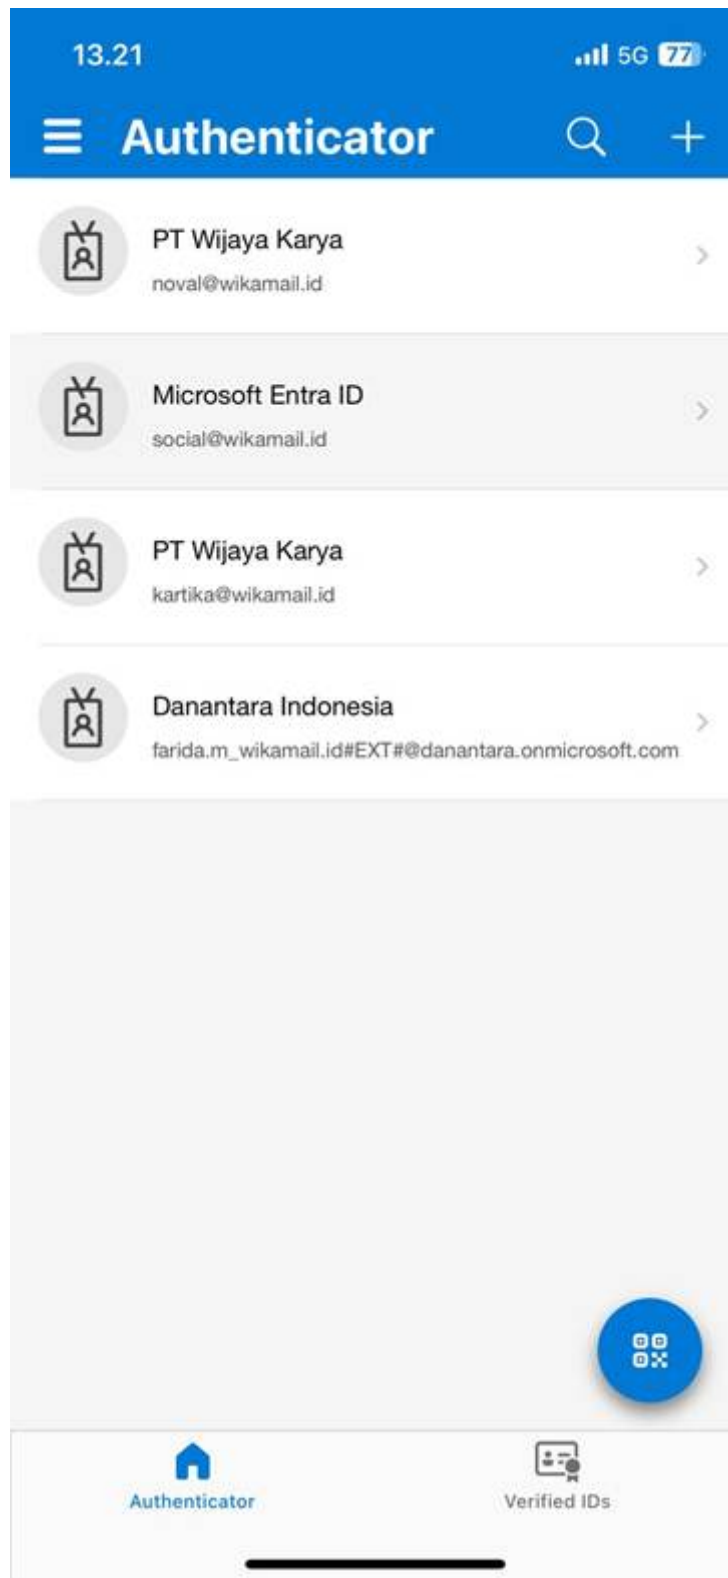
13.21

5G 77

Authenticator

PT Wijaya Karya
noval@wikamail.id

Microsoft Entra ID
social@wikamail.id

PT Wijaya Karya
kartika@wikamail.id

Danantara Indonesia
farida.m_wikamail.id#EXT#@danantara.onmicrosoft.com

Authenticator

Verified IDs